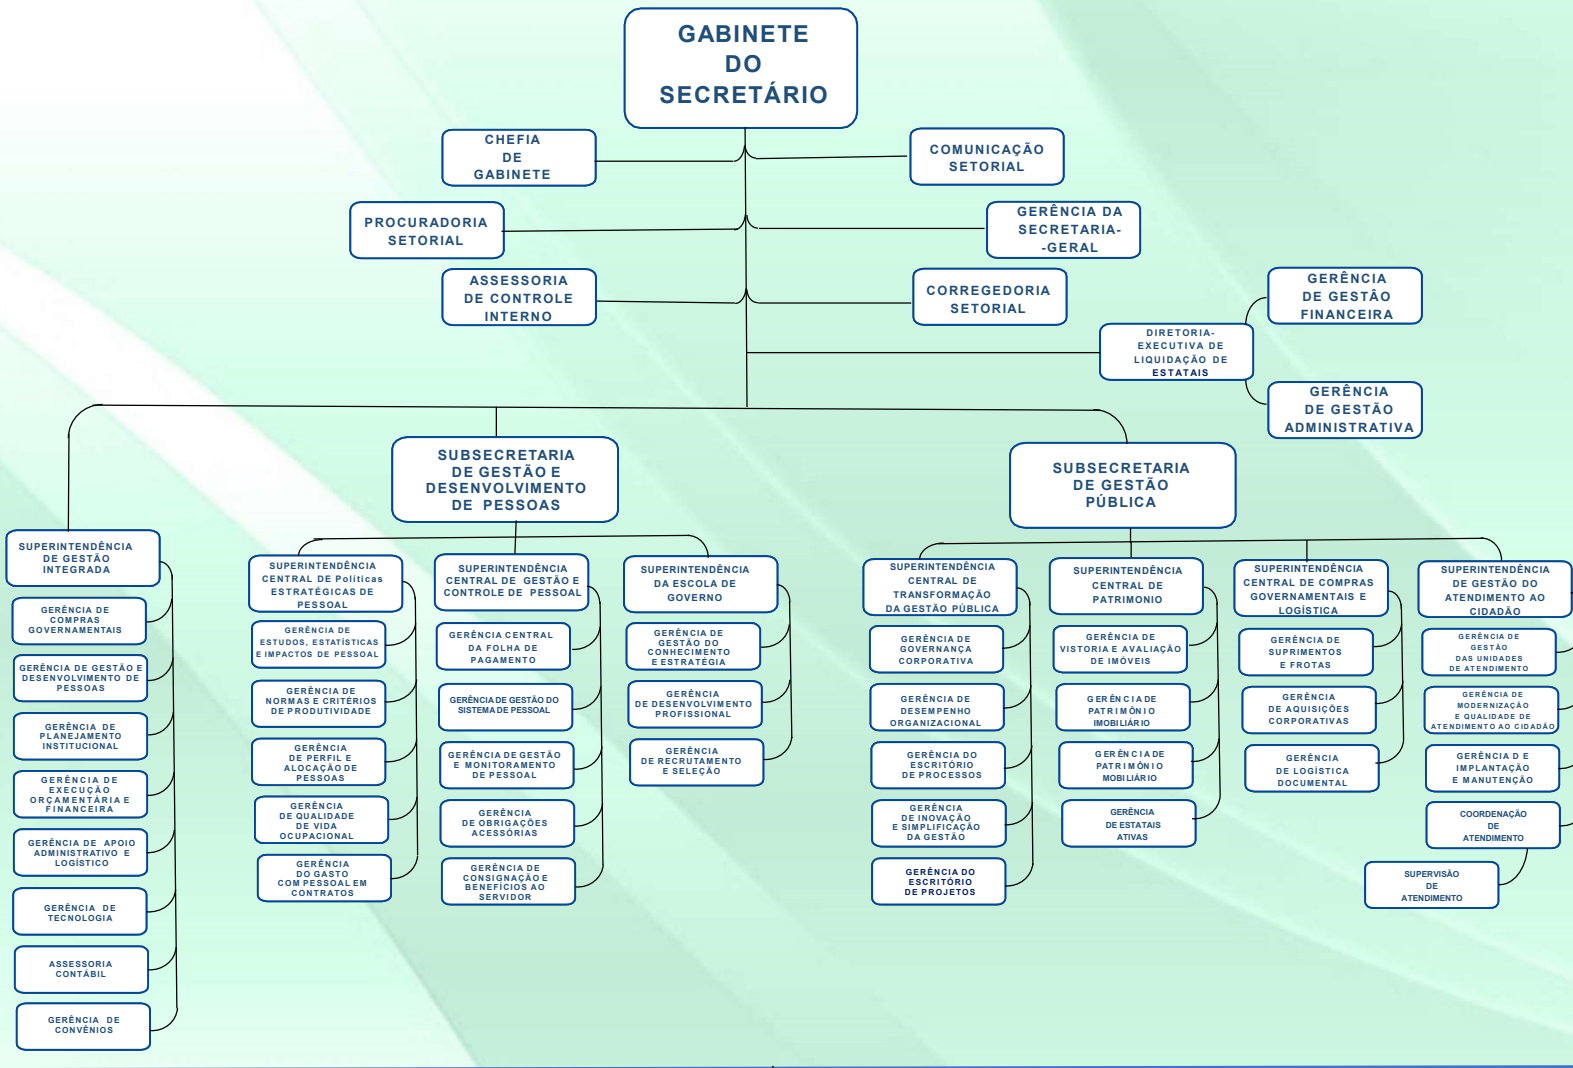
GABINETE DO SECRETÁRIO

CHEFIA DE GABINETE

COMUNICAÇÃO SETORIAL

PROCURADORIA SETORIAL

GERÊNCIA DA SECRETARIA-GERAL

ASSESSORIA DE CONTROLE INTERNO

CORREGEDORIA SETORIAL

GERÊNCIA DE GESTÃO FINANCEIRA

DIRETORIA-EXECUTIVA DE LIQUIDAÇÃO DE ESTATAIS

GERÊNCIA DE GESTÃO ADMINISTRATIVA

SUBSECRETARIA DE GESTÃO E DESENVOLVIMENTO DE PESSOAS

SUBSECRETARIA DE GESTÃO PÚBLICA

SUPERINTENDÊNCIA DE GESTÃO INTEGRADA

GERÊNCIA DE COMPRAS GOVERNAMENTAIS

GERÊNCIA DE GESTÃO E DESENVOLVIMENTO DE PESSOAS

GERÊNCIA DE PLANEJAMENTO INSTITUCIONAL

GERÊNCIA DE EXECUÇÃO ORÇAMENTÁRIA E FINANCEIRA

GERÊNCIA DE APOIO ADMINISTRATIVO E LOGÍSTICO

GERÊNCIA DE TECNOLOGIA

ASSESSORIA CONTÁBIL

GERÊNCIA DE CONVÊNIOS

SUPERINTENDÊNCIA CENTRAL DE Políticas ESTRATÉGICAS DE PESSOAL

GERÊNCIA DE ESTUDOS, ESTATÍSTICAS E IMPACTOS DE PESSOAL

GERÊNCIA DE NORMAS E CRITÉRIOS DE PRODUTIVIDADE

GERÊNCIA DE PERFIL E ALOCAÇÃO DE PESSOAS

GERÊNCIA DE QUALIDADE DE VIDA OCUPACIONAL

GERÊNCIA DO GASTO COM PESSOAL EM CONTRATOS

SUPERINTENDÊNCIA CENTRAL DE GESTÃO E CONTROLE DE PESSOAL

GERÊNCIA CENTRAL DA FOLHA DE PAGAMENTO

GERÊNCIA DE GESTÃO DO SISTEMA DE PESSOAL

GERÊNCIA DE GESTÃO E MONITORAMENTO DE PESSOAL

GERÊNCIA DE OBRIGAÇÕES ACESSÓRIAS

GERÊNCIA DE CONSIGNAÇÃO E BENEFÍCIOS AO SERVIDOR

SUPERINTENDÊNCIA DA ESCOLA DE GOVERNO

GERÊNCIA DE GESTÃO DO CONHECIMENTO E ESTRATÉGIA

GERÊNCIA DE DESENVOLVIMENTO PROFISSIONAL

GERÊNCIA DE RECRUTAMENTO E SELEÇÃO

SUPERINTENDÊNCIA CENTRAL DE TRANSFORMAÇÃO DA GESTÃO PÚBLICA

GERÊNCIA DE GOVERNANÇA CORPORATIVA

GERÊNCIA DE DESEMPENHO ORGANIZACIONAL

GERÊNCIA DO ESCRITÓRIO DE PROCESSOS

GERÊNCIA DE INOVAÇÃO E SIMPLIFICAÇÃO DA GESTÃO

GERÊNCIA DO ESCRITÓRIO DE PROJETOS

SUPERINTENDÊNCIA CENTRAL DE PATRIMONIO

GERÊNCIA DE VISTORIA E AVALIAÇÃO DE IMÓVEIS

GERÊNCIA DE PATRIMÔNIO IMOBILIÁRIO

GERÊNCIA DE PATRIMÔNIO MOBILIÁRIO

GERÊNCIA DE ESTATAIS ATIVAS

SUPERINTENDÊNCIA CENTRAL DE COMPRAS GOVERNAMENTAIS E LOGÍSTICA

GERÊNCIA DE SUPRIMENTOS E FROTAS

GERÊNCIA DE AQUISIÇÕES CORPORATIVAS

GERÊNCIA DE LOGÍSTICA DOCUMENTAL

SUPERINTENDÊNCIA DE GESTÃO DO ATENDIMENTO AO CIDADÃO

GERÊNCIA DE GESTÃO DAS UNIDADES DE ATENDIMENTO

GERÊNCIA DE MODERNIZAÇÃO E QUALIDADE DE ATENDIMENTO AO CIDADÃO

GERÊNCIA DE IMPLANTAÇÃO E MANUTENÇÃO

COORDENAÇÃO DE ATENDIMENTO

SUPERVISÃO DE ATENDIMENTO